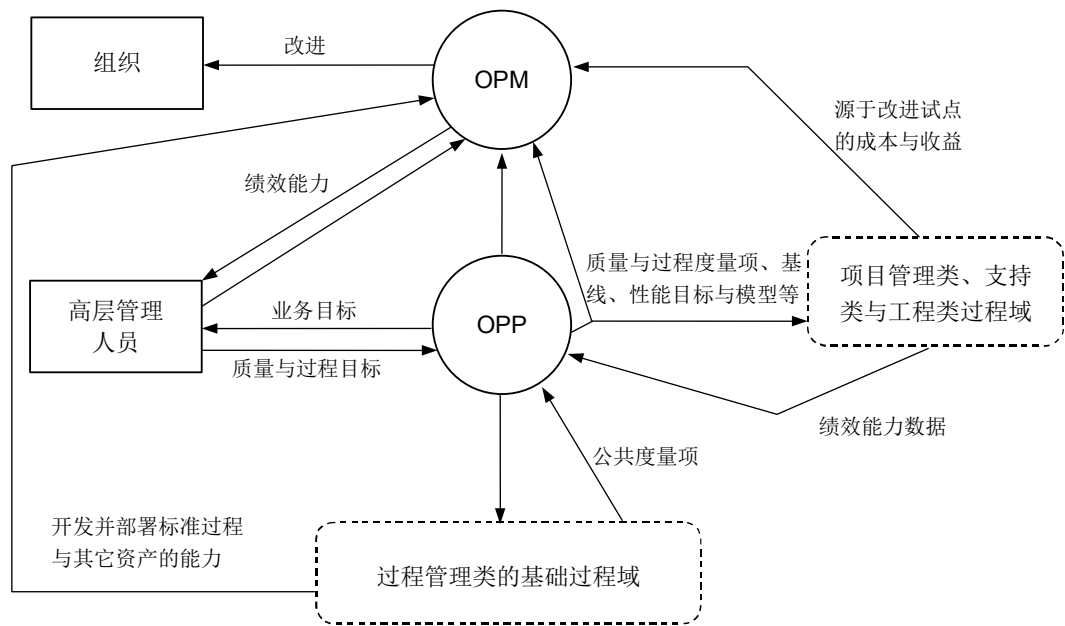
组织

改进

OPM

源于改进试点的成本与收益

绩效能力

高层管理人员

业务目标

OPP

质量与过程度量项、基线、性能目标与模型等

项目管理类、支持类与工程类过程域

质量与过程目标

绩效能力数据

公共度量项

开发并部署标准过程与其它资产的能力

过程管理类的基础过程域